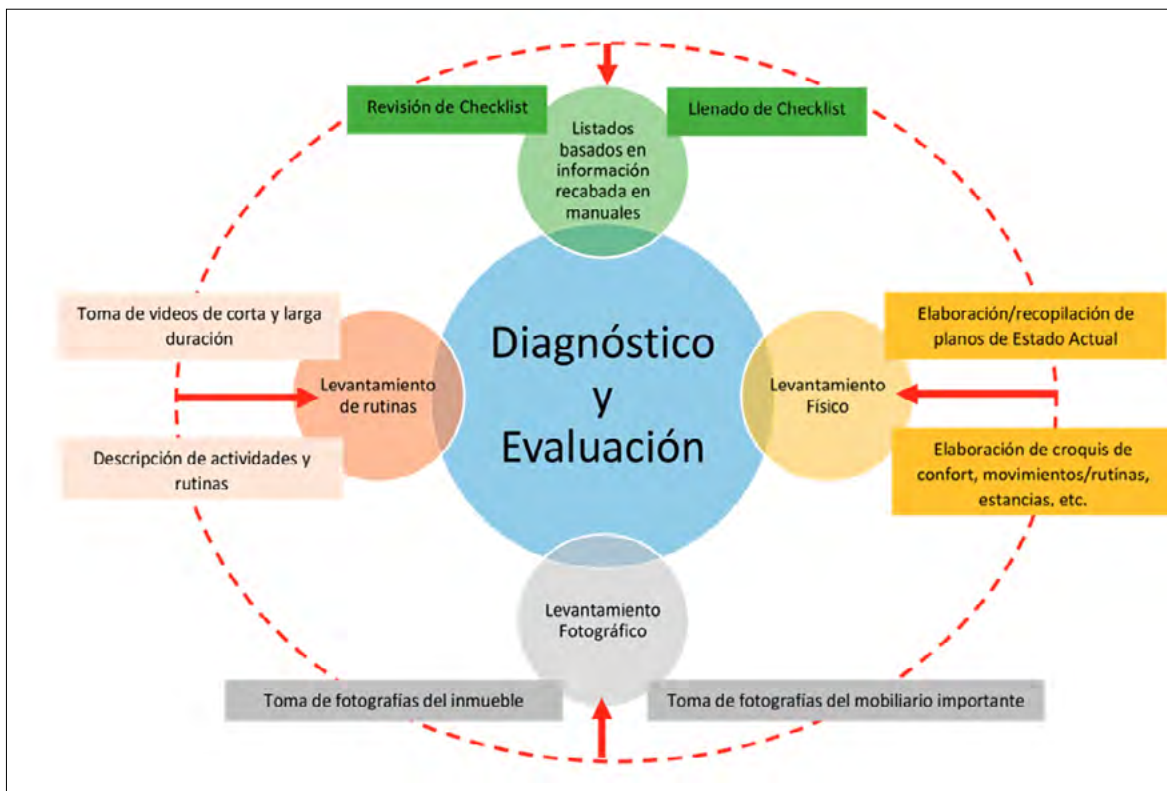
Revisión de Checklist

Listados basados en información recabada en manuales

Llenado de Checklist

Toma de videos de corta y larga duración

Levantamiento de rutinas

Descripción de actividades y rutinas

Diagnóstico y Evaluación

Elaboración/recopilación de planos de Estado Actual

Levantamiento Físico

Elaboración de croquis de confort, movimientos/rutinas, estancias, etc.

Levantamiento Fotográfico

Toma de fotografías del inmueble

Toma de fotografías del mobiliario importante